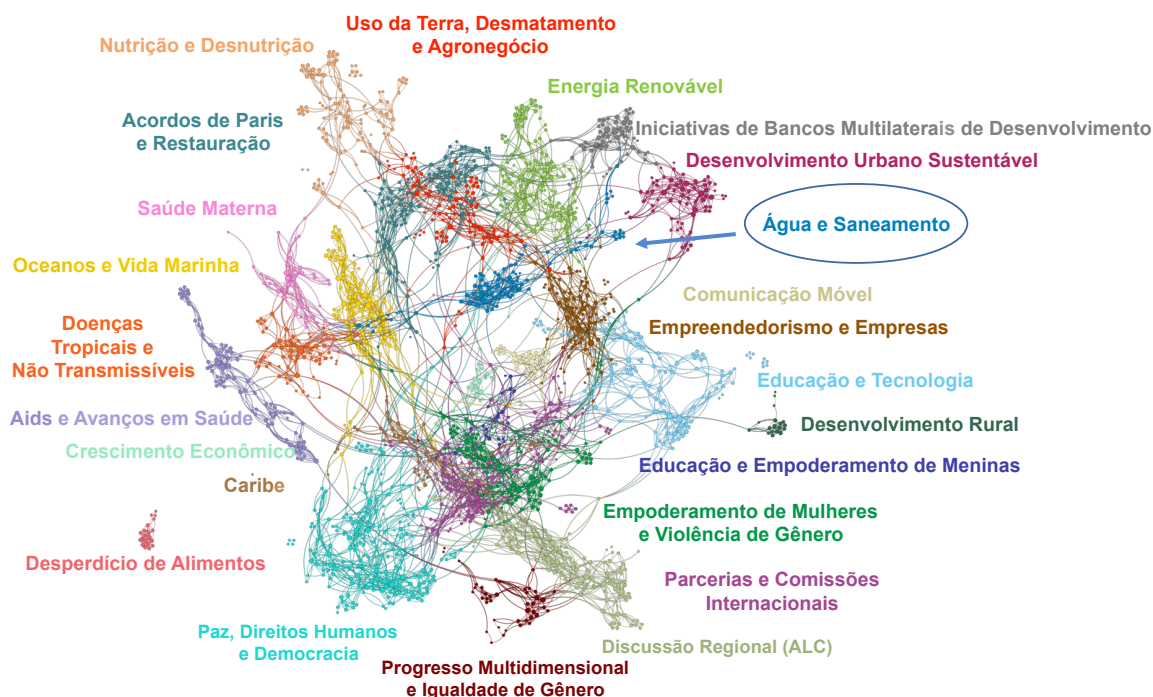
Uso da Terra, Desmatamento e Agronegócio

Nutrição e Desnutrição

Energia Renovável

Iniciativas de Bancos Multilaterais de Desenvolvimento

Acordos de Paris e Restauração

Desenvolvimento Urbano Sustentável

Saúde Materna

Água e Saneamento

Oceanos e Vida Marinha

Comunicação Móvel

Empreendedorismo e Empresas

Doenças Tropicais e Não Transmissíveis

Educação e Tecnologia

Aids e Avanços em Saúde

Desenvolvimento Rural

Crescimento Econômico

Educação e Empoderamento de Meninas

Caribe

Empoderamento de Mulheres e Violência de Gênero

Desperdício de Alimentos

Parcerias e Comissões Internacionais

Paz, Direitos Humanos e Democracia

Discussão Regional (ALC)

Progresso Multidimensional e Igualdade de Gênero